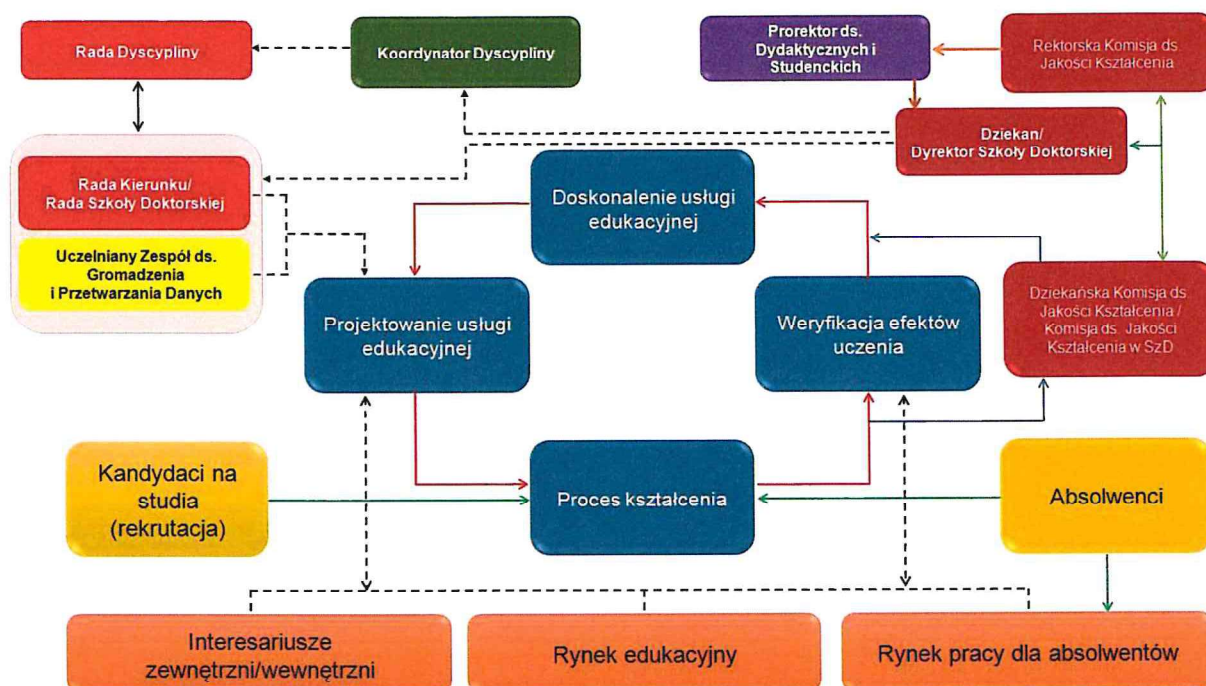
Rada Dyscypliny

Koordynator Dyscypliny

Prorektor ds. Dydaktycznych i Studenckich

Rektorska Komisja ds Jakości Kształcenia

Dziekan/ Dyrektor Szkoły Doktorskiej

Rada Kierunku/ Rada Szkoły Doktorskiej

Uczelniany Zespół ds. Gromadzenia i Przetwarzania Danych

Doskonalenie usługi edukacyjnej

Projektowanie usługi edukacyjnej

Weryfikacja efektów uczenia

Dziekańska Komisja ds Jakości Kształcenia / Komisja ds. Jakości Kształcenia w SzD

Kandydaci na studia (rekrutacja)

Proces kształcenia

Absolwenci

Interesariusze zewnętrzni/wewnętrzni

Rynek edukacyjny

Rynek pracy dla absolwentów